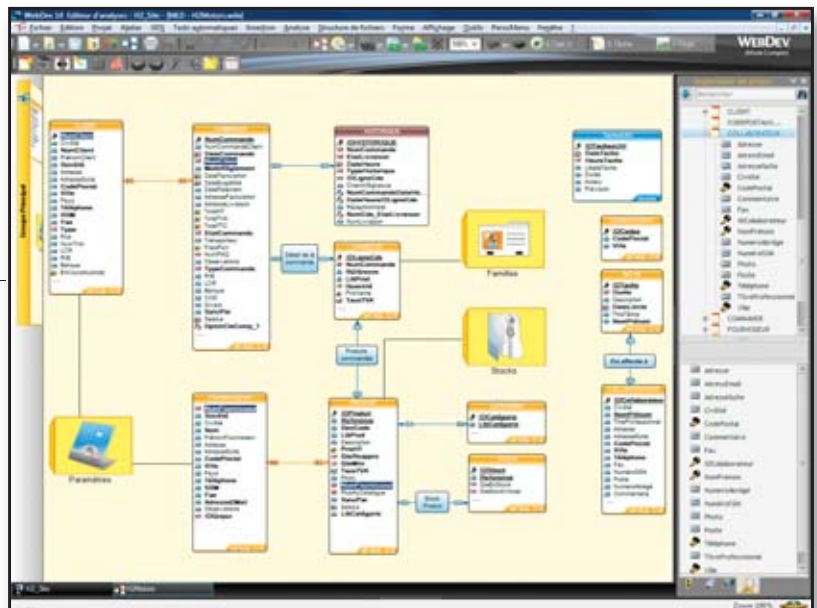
WebDev 14 Editeur d'analyses - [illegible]

Fichier Edition Projet Ajouter GDS Tests automatiques Insertion Analyse Structure de fichiers Requête Affichage Outils Personnaliser Fenêtre ?

WEBDEV

Groupe Principal

HISTORIQUE

Détail de la commande

Familles

Produits commandés

Stocks

Est affectée à

Paramètres

Stock Produit

CLIENT
COMPOSANT
COLLABORATEUR
Adresse
AdresseEmail
AdresseSuite
Civilité
CodePostal
Commentaire
Fax
IDCollaborateur
NomPrénom
NumeroBridge
NumeroSS
Photo
Poste
Téléphone
TitreProfessionnel
Ville
COMMANDE
FOURNISSEUR

Adresse
AdresseEmail
AdresseSuite
Civilité
CodePostal
Commentaire
Fax
IDCollaborateur
NomPrénom
NumeroBridge
NumeroSS
Photo
Poste
Téléphone
TitreProfessionnel
Ville

Zoom 100%